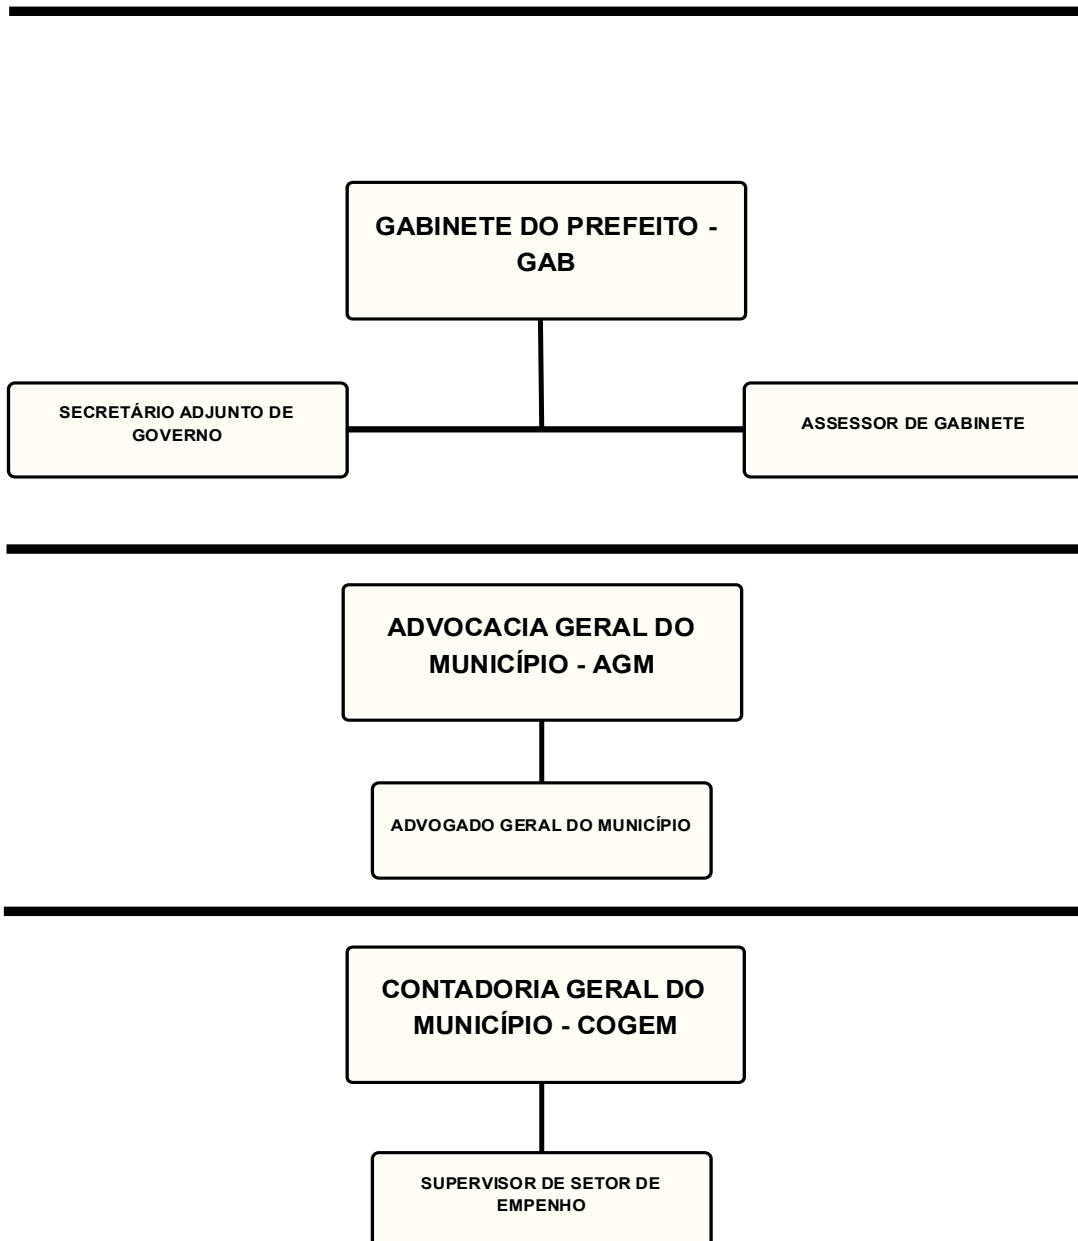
GABINETE DO PREFEITO - GAB

SECRETÁRIO ADJUNTO DE GOVERNO

ASSESSOR DE GABINETE

ADVOCACIA GERAL DO MUNICÍPIO - AGM

ADVOGADO GERAL DO MUNICÍPIO

CONTADORIA GERAL DO MUNICÍPIO - COGEM

SUPERVISOR DE SETOR DE EMPENHO